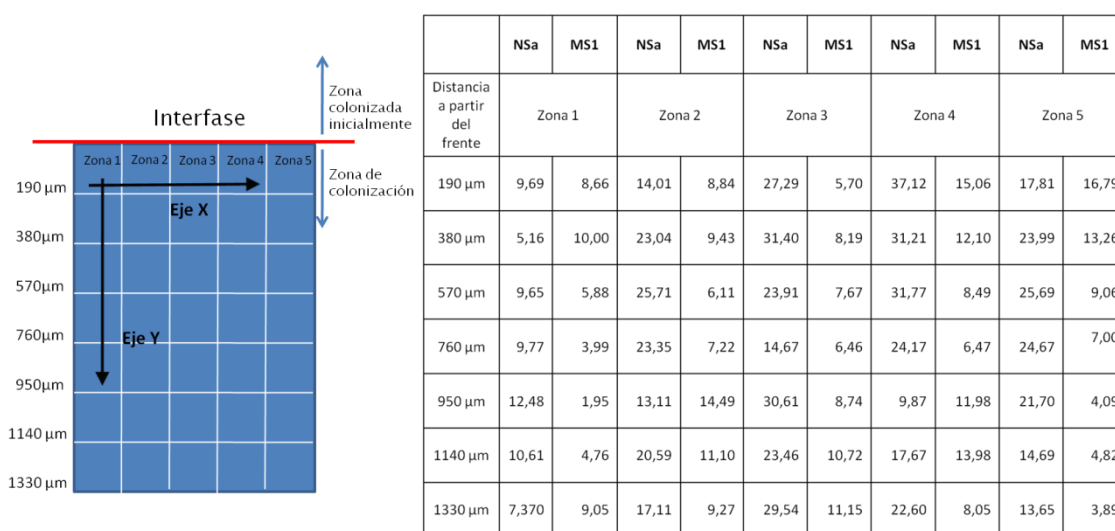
Interfase

Zona colonizada inicialmente

Zona de colonización

Zona 1 Zona 2 Zona 3 Zona 4 Zona 5

190 μm
380μm
570μm
760μm
950μm
1140 μm
1330 μm

Eje X

Eje Y

| | NSa | MS1 | NSa | MS1 | NSa | MS1 | NSa | MS1 | NSa | MS1 |
|---|---|---|---|---|---|---|---|---|---|---|
| Distancia a partir del frente | Zona 1 | | Zona 2 | | Zona 3 | | Zona 4 | | Zona 5 | |
| 190 μm | 9,69 | 8,66 | 14,01 | 8,84 | 27,29 | 5,70 | 37,12 | 15,06 | 17,81 | 16,79 |
| 380 μm | 5,16 | 10,00 | 23,04 | 9,43 | 31,40 | 8,19 | 31,21 | 12,10 | 23,99 | 13,26 |
| 570 μm | 9,65 | 5,88 | 25,71 | 6,11 | 23,91 | 7,67 | 31,77 | 8,49 | 25,69 | 9,06 |
| 760 μm | 9,77 | 3,99 | 23,35 | 7,22 | 14,67 | 6,46 | 24,17 | 6,47 | 24,67 | 7,00 |
| 950 μm | 12,48 | 1,95 | 13,11 | 14,49 | 30,61 | 8,74 | 9,87 | 11,98 | 21,70 | 4,09 |
| 1140 μm | 10,61 | 4,76 | 20,59 | 11,10 | 23,46 | 10,72 | 17,67 | 13,98 | 14,69 | 4,82 |
| 1330 μm | 7,370 | 9,05 | 17,11 | 9,27 | 29,54 | 11,15 | 22,60 | 8,05 | 13,65 | 3,89 |